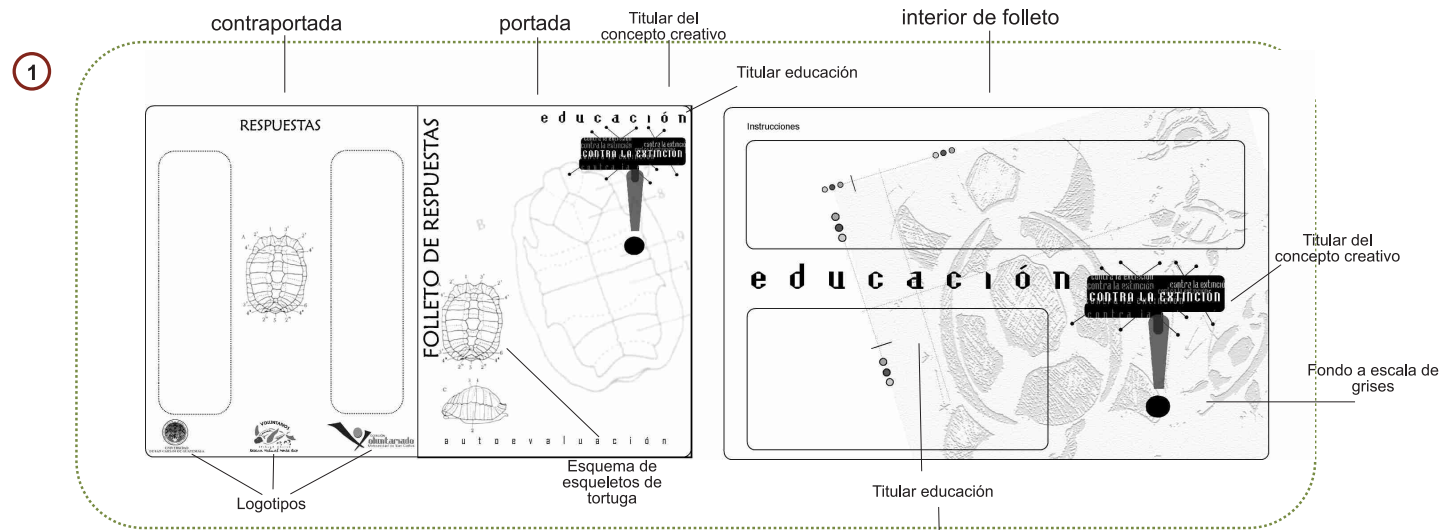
1

contraportada

portada

Titular del concepto creativo

Titular educación

interior de folleto

RESPUESTAS

FOLLETO DE RESPUESTAS

educación

contra la extinción
contra la extinción
CONTRA LA EXTINCIÓN

autoevaluación

VOLUNTARIADO

Voluntariado

Instrucciones

educación

contra la extinción
contra la extinción
CONTRA LA EXTINCIÓN

Titular del concepto creativo

Fondo a escala de grises

Logotipos

Esquema de esqueletos de tortuga

Titular educación